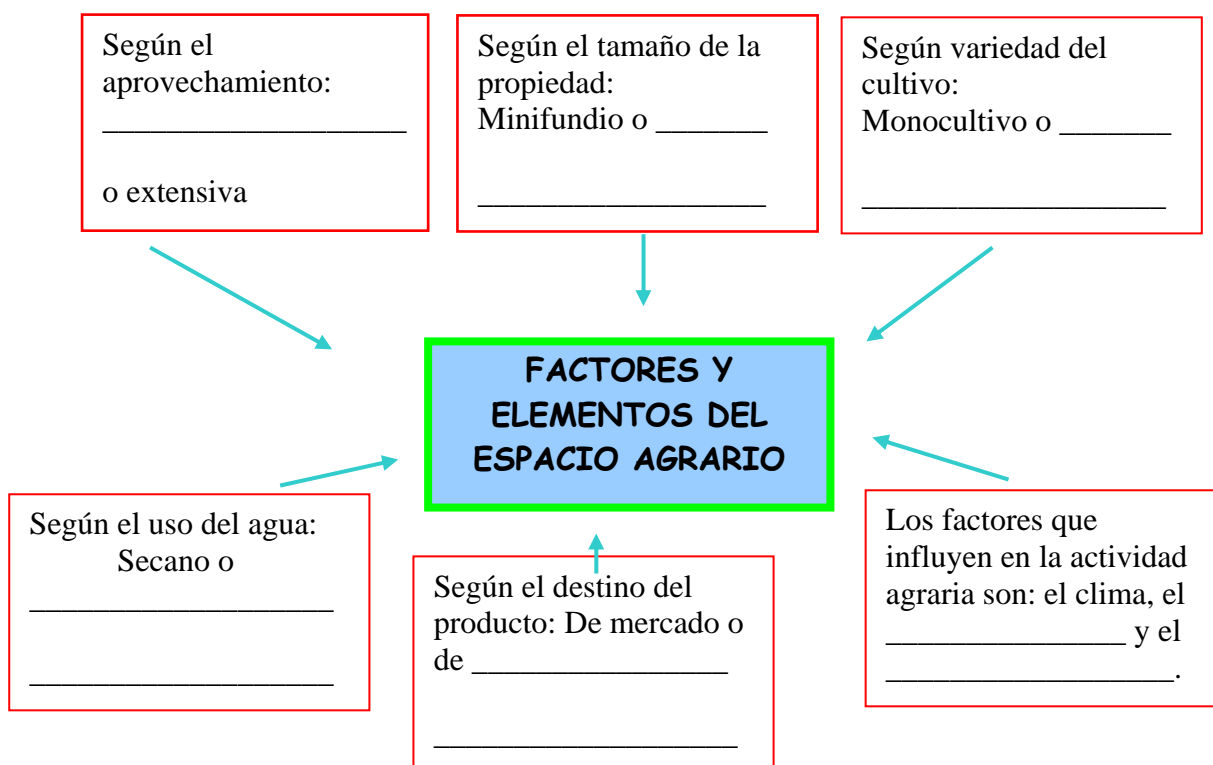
Según el aprovechamiento: ___________________

o extensiva

Según el tamaño de la propiedad: Minifundio o _______

___________________

Según variedad del cultivo: Monocultivo o _______

___________________

FACTORES Y ELEMENTOS DEL ESPACIO AGRARIO

Según el uso del agua: Secano o

___________________

___________________

Según el destino del producto: De mercado o de ________________

___________________

Los factores que influyen en la actividad agraria son: el clima, el _______________ y el __________________.